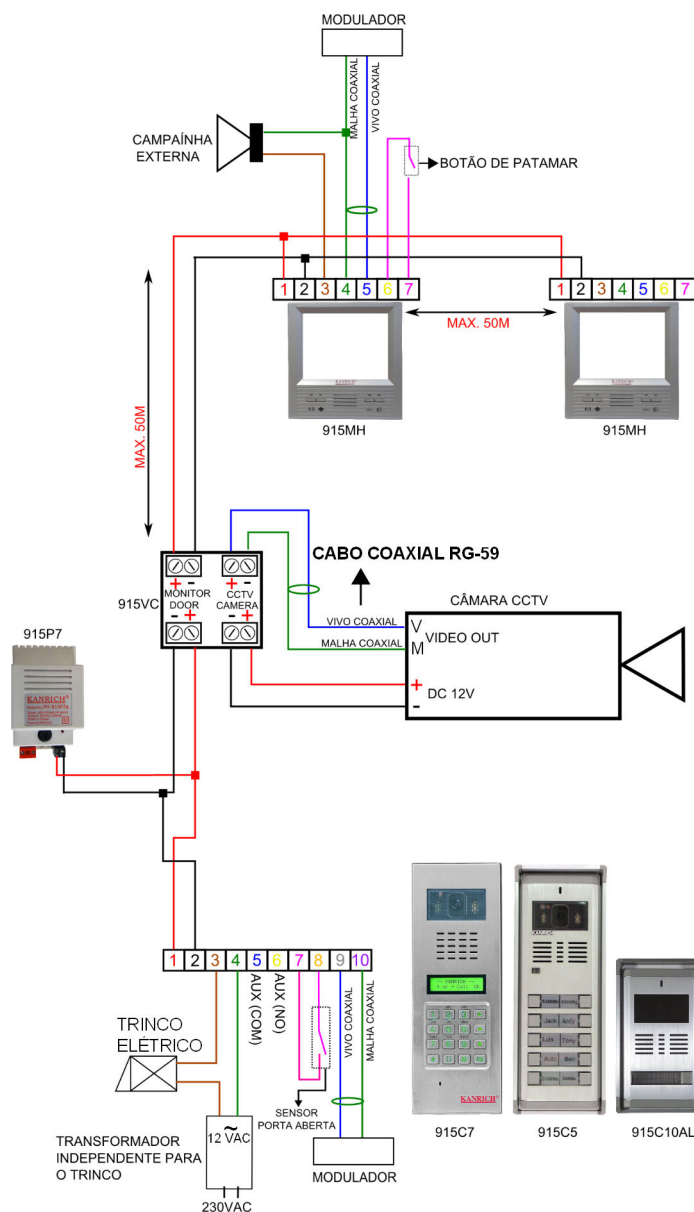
MODULADOR

MALHA COAXIAL
VIVO COAXIAL

CAMPAÍNHA EXTERNA

BOTÃO DE PATAMAR

| 1 | 2 | 3 | 4 | 5 | 6 | 7 |
|---|---|---|---|---|---|---|

MAX. 50M

| 1 | 2 | 3 | 4 | 5 | 6 | 7 |
|---|---|---|---|---|---|---|

KANRICH

915MH

915MH

MAX. 50M

CABO COAXIAL RG-59

915VC

+ -
MONITOR DOOR
- +

+ -
CCTV CAMERA
- +

CÂMARA CCTV

VIVO COAXIAL
MALHA COAXIAL

V
M
VIDEO OUT

+ DC 12V
-

915P7

KANRICH

| 1 | 2 | 3 | 4 | 5 | 6 | 7 | 8 | 9 | 10 |
|---|---|---|---|---|---|---|---|---|---|

AUX (COM)
AUX (NO)
VIVO COAXIAL
MALHA COAXIAL

TRINCO ELÉTRICO

SENSOR PORTA ABERTA

~
12 VAC

TRANSFORMADOR INDEPENDENTE PARA O TRINCO

230VAC

MODULADOR

KANRICH

Jack
Andy
Luis
Tony
Auto
Ben

915C7
915C5
915C10AL